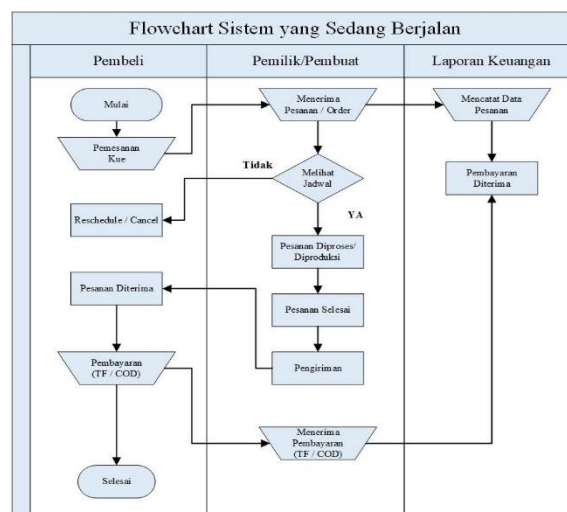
Flowchart Sistem yang Sedang Berjalan

Pembeli

Pemilik/Pembuat

Laporan Keuangan

Mulai

Pemesanan Kue

Menerima Pesanan / Order

Mencatat Data Pesanan

Tidak

Melihat Jadwal

Pembayaran Diterima

Reschedule / Cancel

YA

Pesanan Diproses/ Diproduksi

Pesanan Diterima

Pesanan Selesai

Pembayaran (TF / COD)

Pengiriman

Menerima Pembayaran (TF / COD)

Selesai